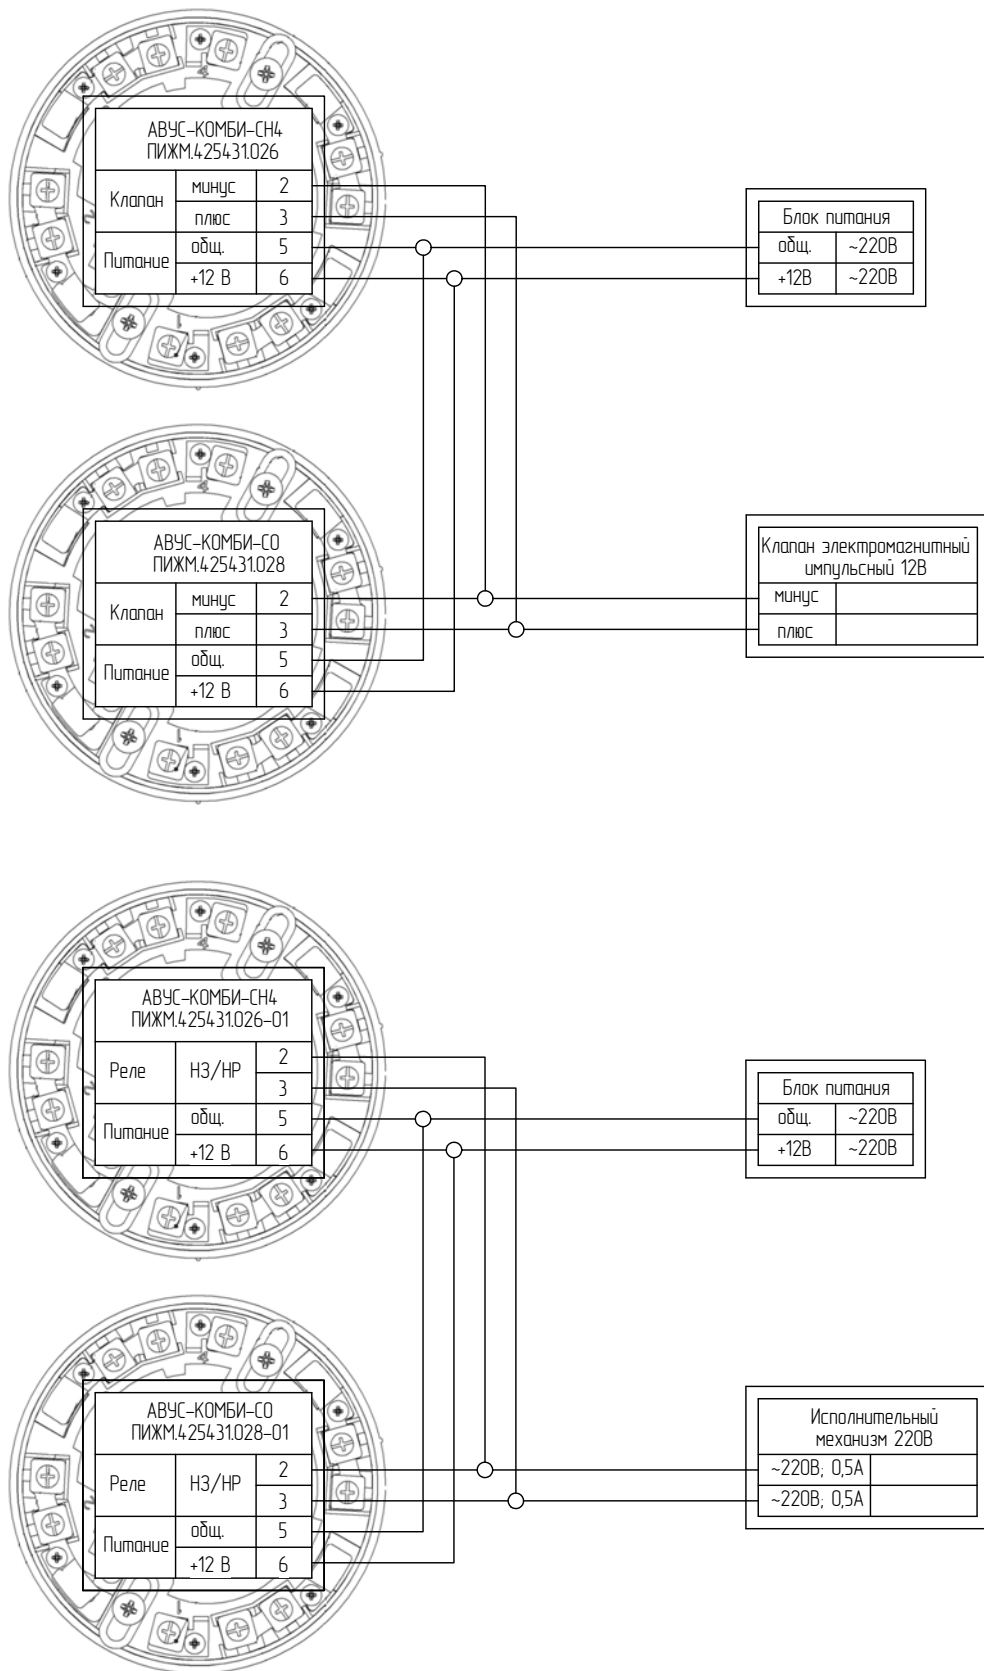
АВУС-КОМБИ-CH4
ПИЖМ.425431.026

| Клапан | минус | 2 |
|---|---|---|
| | плюс | 3 |
| Питание | общ. | 5 |
| | +12 В | 6 |

Блок питания

| общ. | ~220В |
|---|---|
| +12В | ~220В |

АВУС-КОМБИ-CO
ПИЖМ.425431.028

| Клапан | минус | 2 |
|---|---|---|
| | плюс | 3 |
| Питание | общ. | 5 |
| | +12 В | 6 |

Клапан электромагнитный импульсный 12В

| минус | |
|---|---|
| плюс | |

АВУС-КОМБИ-CH4
ПИЖМ.425431.026-01

| Реле | НЗ/НР | 2 |
|---|---|---|
| | | 3 |
| Питание | общ. | 5 |
| | +12 В | 6 |

Блок питания

| общ. | ~220В |
|---|---|
| +12В | ~220В |

АВУС-КОМБИ-CO
ПИЖМ.425431.028-01

| Реле | НЗ/НР | 2 |
|---|---|---|
| | | 3 |
| Питание | общ. | 5 |
| | +12 В | 6 |

Исполнительный механизм 220В

| ~220В; 0,5А | |
|---|---|
| ~220В; 0,5А | |